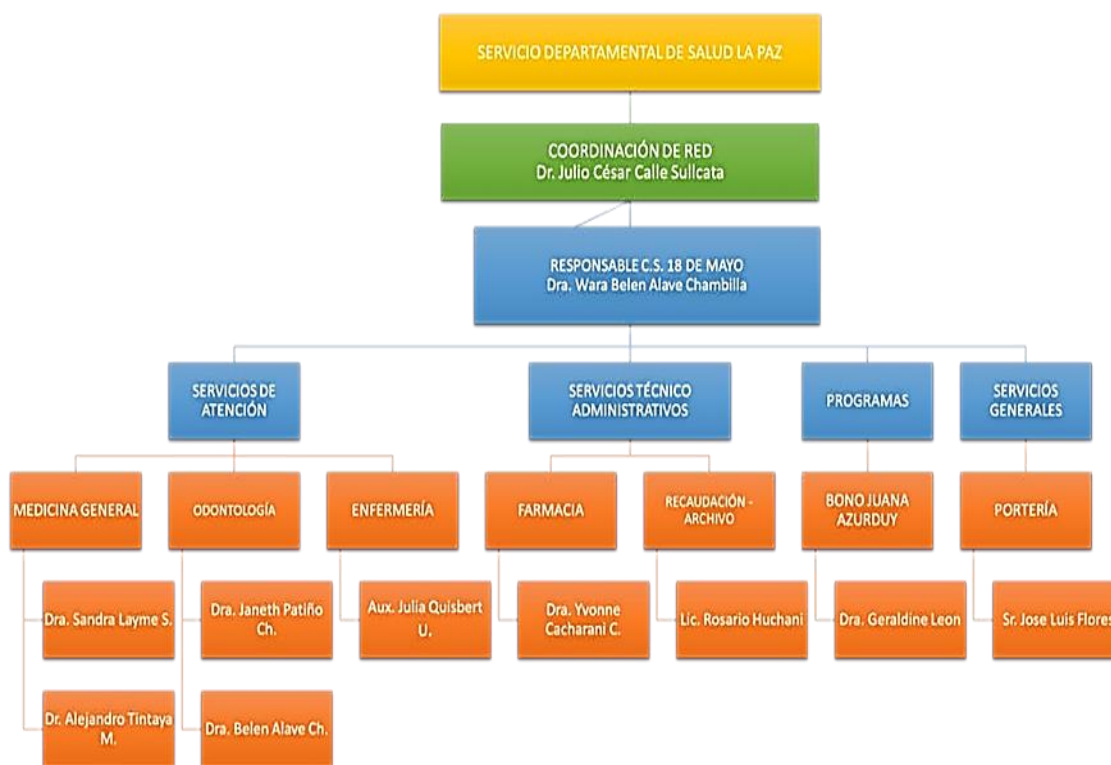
SERVICIO DEPARTAMENTAL DE SALUD LA PAZ

COORDINACIÓN DE RED
Dr. Julio César Calle Sullcata

RESPONSABLE C.S. 18 DE MAYO
Dra. Wara Belen Alave Chambilla

SERVICIOS DE ATENCIÓN

SERVICIOS TÉCNICO ADMINISTRATIVOS

PROGRAMAS

SERVICIOS GENERALES

MEDICINA GENERAL

ODONTOLOGÍA

ENFERMERÍA

FARMACIA

RECAUDACIÓN - ARCHIVO

BONO JUANA AZURDUY

PORTERÍA

Dra. Sandra Layme S.

Dr. Alejandro Tintaya M.

Dra. Janeth Patiño Ch.

Dra. Belen Alave Ch.

Aux. Julia Quisbert U.

Dra. Yvonne Cacharani C.

Lic. Rosario Huchani

Dra. Geraldine Leon

Sr. Jose Luis Flores